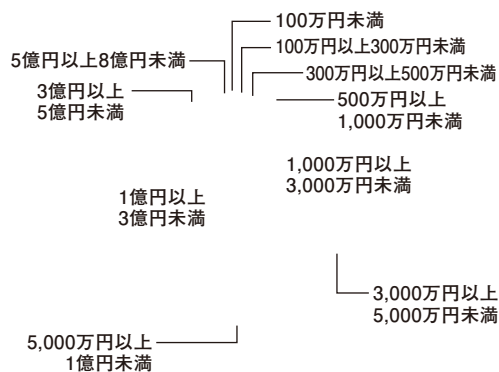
100万円未満
5億円以上8億円未満
100万円以上300万円未満
3億円以上
5億円未満
300万円以上500万円未満
500万円以上
1,000万円未満
1,000万円以上
3,000万円未満
1億円以上
3億円未満
3,000万円以上
5,000万円未満
5,000万円以上
1億円未満